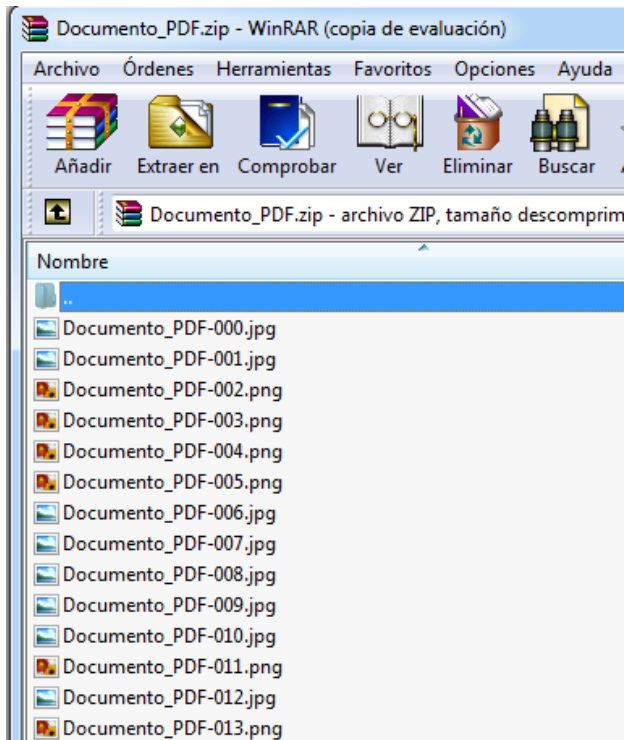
Documento_PDF.zip - WinRAR (copia de evaluación)

Archivo Órdenes Herramientas Favoritos Opciones Ayuda

Añadir Extraer en Comprobar Ver Eliminar Buscar

Documento_PDF.zip - archivo ZIP, tamaño descomprim

Nombre

..
Documento_PDF-000.jpg
Documento_PDF-001.jpg
Documento_PDF-002.png
Documento_PDF-003.png
Documento_PDF-004.png
Documento_PDF-005.png
Documento_PDF-006.jpg
Documento_PDF-007.jpg
Documento_PDF-008.jpg
Documento_PDF-009.jpg
Documento_PDF-010.jpg
Documento_PDF-011.png
Documento_PDF-012.jpg
Documento_PDF-013.png